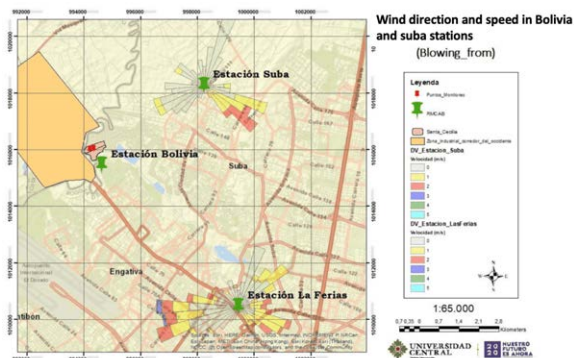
Wind direction and speed in Bolivia and suba stations
(Blowing_from)

994000
996000
998000
1000000
1002000

1020000
1018000
1016000
1014000
1012000

Estación Suba
Estación Bolivia
Suba
Engativa
Estación La Ferias
Calle 145
Calle 80
Fontibón

Leyenda
Puntos_Monitoreo
RMCAB
Santa_Cecilia
Zona_Industrial_corredor_del_occidente
DV_Estacion_Suba
Velocidad (m/s)
0
1
2
3
4
5
DV_Estacion_LasFerias
Velocidad (m/s)
0
1
2
3
4
5

N

1:65.000
0,7 0,35 0 0,7 1,4 2,1 2,8
Kilometers

UNIVERSIDAD CENTRAL
2020 NUESTRO FUTURO ES AHORA